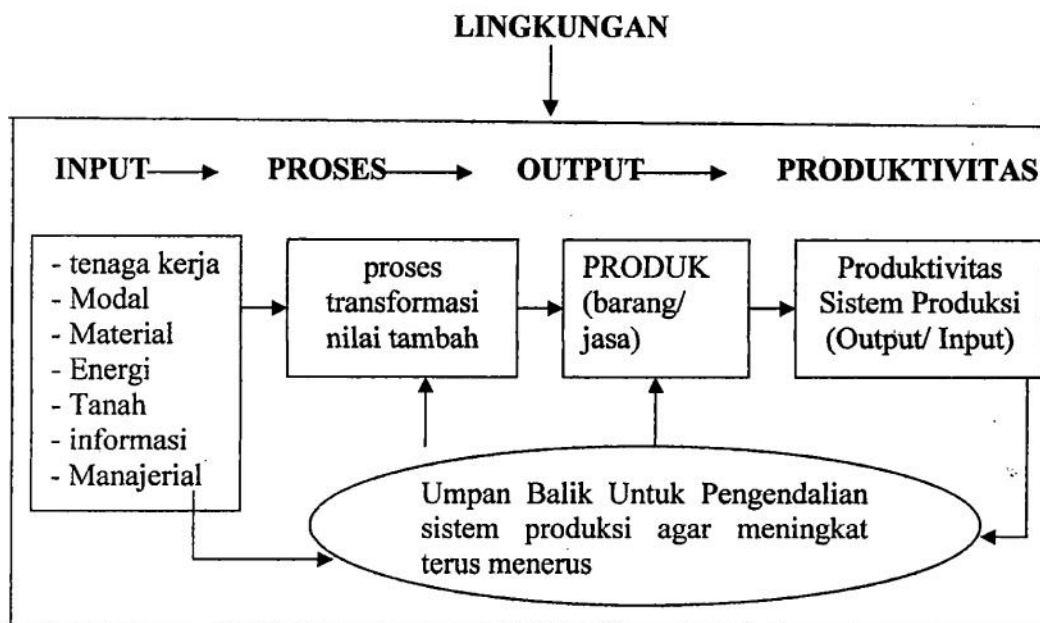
LINGKUNGAN

INPUT → PROSES → OUTPUT → PRODUKTIVITAS

- tenaga kerja
- Modal
- Material
- Energi
- Tanah
- informasi
- Manajerial

proses transformasi nilai tambah

PRODUK (barang/ jasa)

Produktivitas Sistem Produksi (Output/ Input)

Umpan Balik Untuk Pengendalian sistem produksi agar meningkat terus menerus